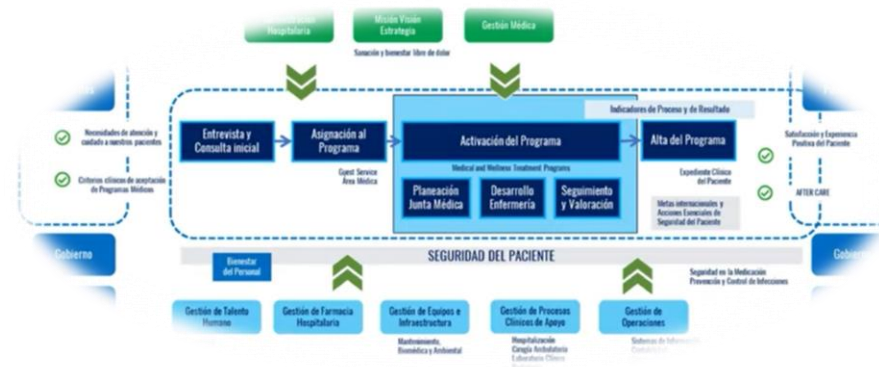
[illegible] Hospitalaria

Misión Visión Estrategia

Gestión Médica

Sanación y bienestar libre de dolor

Indicadores de Proceso y de Resultado

Necesidades de atención y cuidado a nuestros pacientes

Criterios clínicos de aceptación de Programas Wellness

Entrevista y Consulta inicial

Asignación al Programa

Guest Service Área Médica

Activación del Programa

Medical and Wellness Treatment Programs

Planeación Junta Médica

Desarrollo Enfermería

Seguimiento y Valoración

Alta del Programa

Expediente Clínico del Paciente

Metas internacionales y Acciones Esenciales de Seguridad del Paciente

Satisfacción y Experiencia Positiva del Paciente

AFTER CARE

Gobierno

SEGURIDAD DEL PACIENTE

Gobierno

Bienestar del Personal

Seguridad en la Medicación
Prevención y Control de Infecciones

Gestión de Talento Humano

Gestión de Farmacia Hospitalaria

Gestión de Equipos e Infraestructura

Mantenimiento, Biomédica y Ambiental

Gestión de Procesos Clínicos de Apoyo

Hospitalización
Cirugía Ambulatoria
Laboratorio Clínico
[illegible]

Gestión de Operaciones

Sistemas de Información
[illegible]